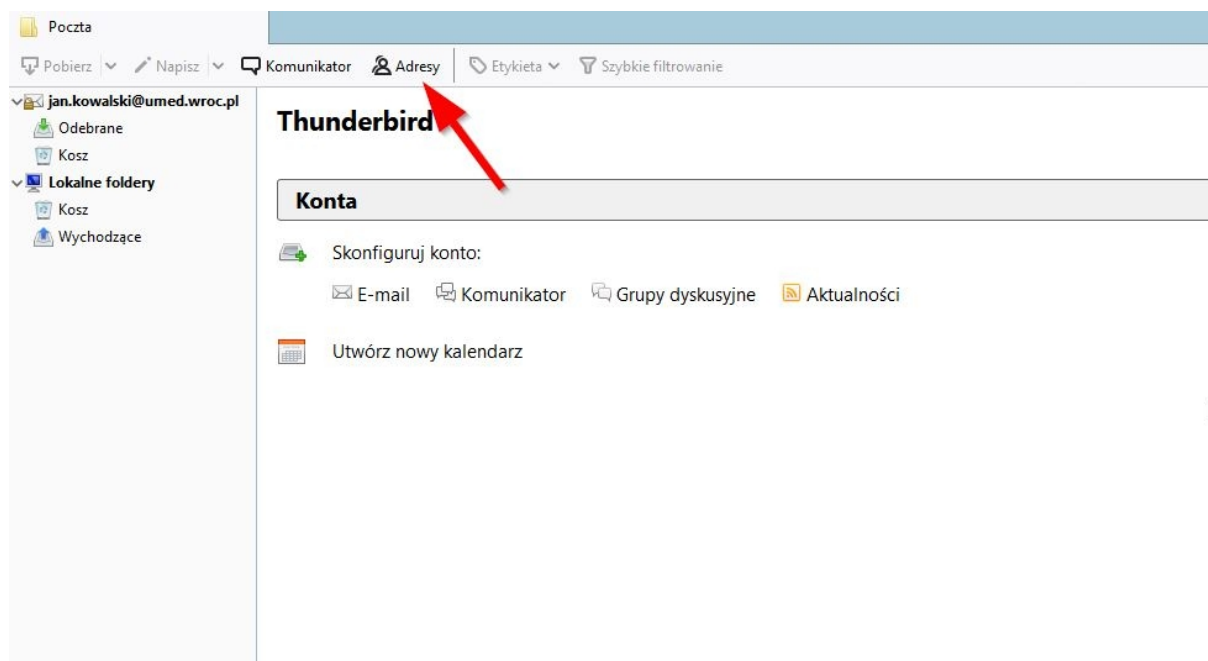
Poczta

Pobierz Napisz Komunikator Adresy Etykieta Szybkie filtrowanie

jan.kowalski@umed.wroc.pl
Odebrane
Kosz
Lokalne foldery
Kosz
Wychodzące

Thunderbird

Konta

Skonfiguruj konto:

E-mail Komunikator Grupy dyskusyjne Aktualności

Utwórz nowy kalendarz